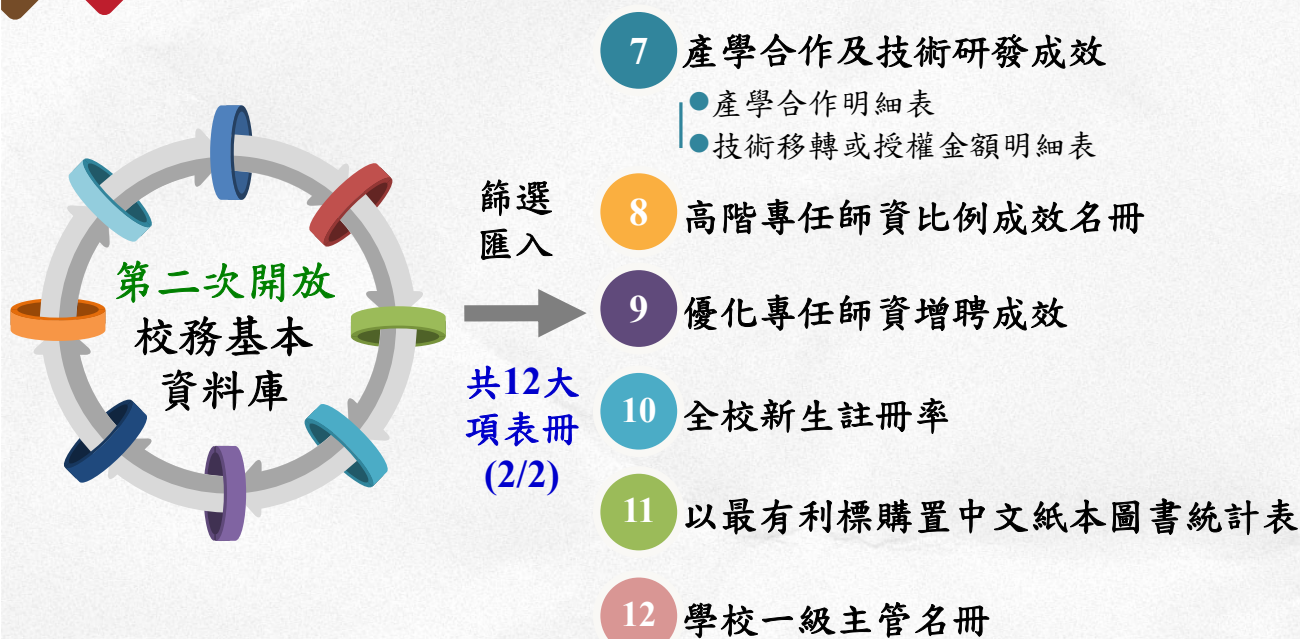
第二次開放
校務基本
資料庫

篩選
匯入

共12大
項表冊
(2/2)

7 產學合作及技術研發成效

產學合作明細表
技術移轉或授權金額明細表

8 高階專任師資比例成效名冊

9 優化專任師資增聘成效

10 全校新生註冊率

11 以最有利標購置中文紙本圖書統計表

12 學校一級主管名冊